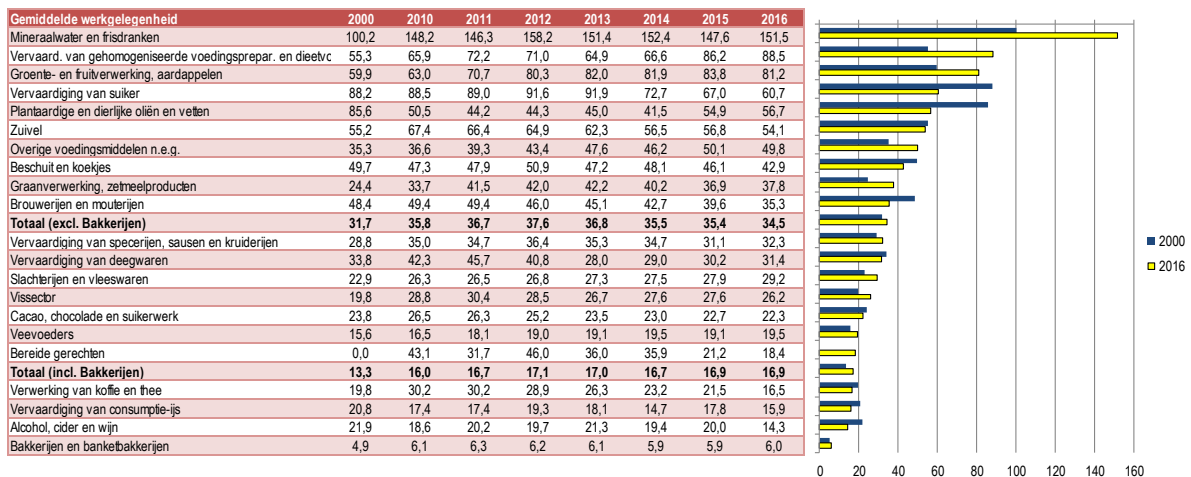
| Gemiddelde werkgelegenheid | 2000 | 2010 | 2011 | 2012 | 2013 | 2014 | 2015 | 2016 |
|---|---|---|---|---|---|---|---|---|
| Mineraalwater en frisdranken | 100,2 | 148,2 | 146,3 | 158,2 | 151,4 | 152,4 | 147,6 | 151,5 |
| Vervaard. van gehomogeniseerde voedingsprepar. en dieetvo | 55,3 | 65,9 | 72,2 | 71,0 | 64,9 | 66,6 | 86,2 | 88,5 |
| Groente- en fruitverwerking, aardappelen | 59,9 | 63,0 | 70,7 | 80,3 | 82,0 | 81,9 | 83,8 | 81,2 |
| Vervaardiging van suiker | 88,2 | 88,5 | 89,0 | 91,6 | 91,9 | 72,7 | 67,0 | 60,7 |
| Plantaardige en dierlijke oliën en vetten | 85,6 | 50,5 | 44,2 | 44,3 | 45,0 | 41,5 | 54,9 | 56,7 |
| Zuivel | 55,2 | 67,4 | 66,4 | 64,9 | 62,3 | 56,5 | 56,8 | 54,1 |
| Overige voedingsmiddelen n.e.g. | 35,3 | 36,6 | 39,3 | 43,4 | 47,6 | 46,2 | 50,1 | 49,8 |
| Beschuit en koekjes | 49,7 | 47,3 | 47,9 | 50,9 | 47,2 | 48,1 | 46,1 | 42,9 |
| Graanverwerking, zetmeelproducten | 24,4 | 33,7 | 41,5 | 42,0 | 42,2 | 40,2 | 36,9 | 37,8 |
| Brouwerijen en mouterijen | 48,4 | 49,4 | 49,4 | 46,0 | 45,1 | 42,7 | 39,6 | 35,3 |
| **Totaal (excl. Bakkerijen)** | **31,7** | **35,8** | **36,7** | **37,6** | **36,8** | **35,5** | **35,4** | **34,5** |
| Vervaardiging van specerijen, sausen en kruiderijen | 28,8 | 35,0 | 34,7 | 36,4 | 35,3 | 34,7 | 31,1 | 32,3 |
| Vervaardiging van deegwaren | 33,8 | 42,3 | 45,7 | 40,8 | 28,0 | 29,0 | 30,2 | 31,4 |
| Slachterijen en vleeswaren | 22,9 | 26,3 | 26,5 | 26,8 | 27,3 | 27,5 | 27,9 | 29,2 |
| Vissector | 19,8 | 28,8 | 30,4 | 28,5 | 26,7 | 27,6 | 27,6 | 26,2 |
| Cacao, chocolade en suikerwerk | 23,8 | 26,5 | 26,3 | 25,2 | 23,5 | 23,0 | 22,7 | 22,3 |
| Veevoeders | 15,6 | 16,5 | 18,1 | 19,0 | 19,1 | 19,5 | 19,1 | 19,5 |
| Bereide gerechten | 0,0 | 43,1 | 31,7 | 46,0 | 36,0 | 35,9 | 21,2 | 18,4 |
| **Totaal (incl. Bakkerijen)** | **13,3** | **16,0** | **16,7** | **17,1** | **17,0** | **16,7** | **16,9** | **16,9** |
| Verwerking van koffie en thee | 19,8 | 30,2 | 30,2 | 28,9 | 26,3 | 23,2 | 21,5 | 16,5 |
| Vervaardiging van consumptie-ijs | 20,8 | 17,4 | 17,4 | 19,3 | 18,1 | 14,7 | 17,8 | 15,9 |
| Alcohol, cider en wijn | 21,9 | 18,6 | 20,2 | 19,7 | 21,3 | 19,4 | 20,0 | 14,3 |
| Bakkerijen en banketbakkerijen | 4,9 | 6,1 | 6,3 | 6,2 | 6,1 | 5,9 | 5,9 | 6,0 |

2000
2016

0 20 40 60 80 100 120 140 160